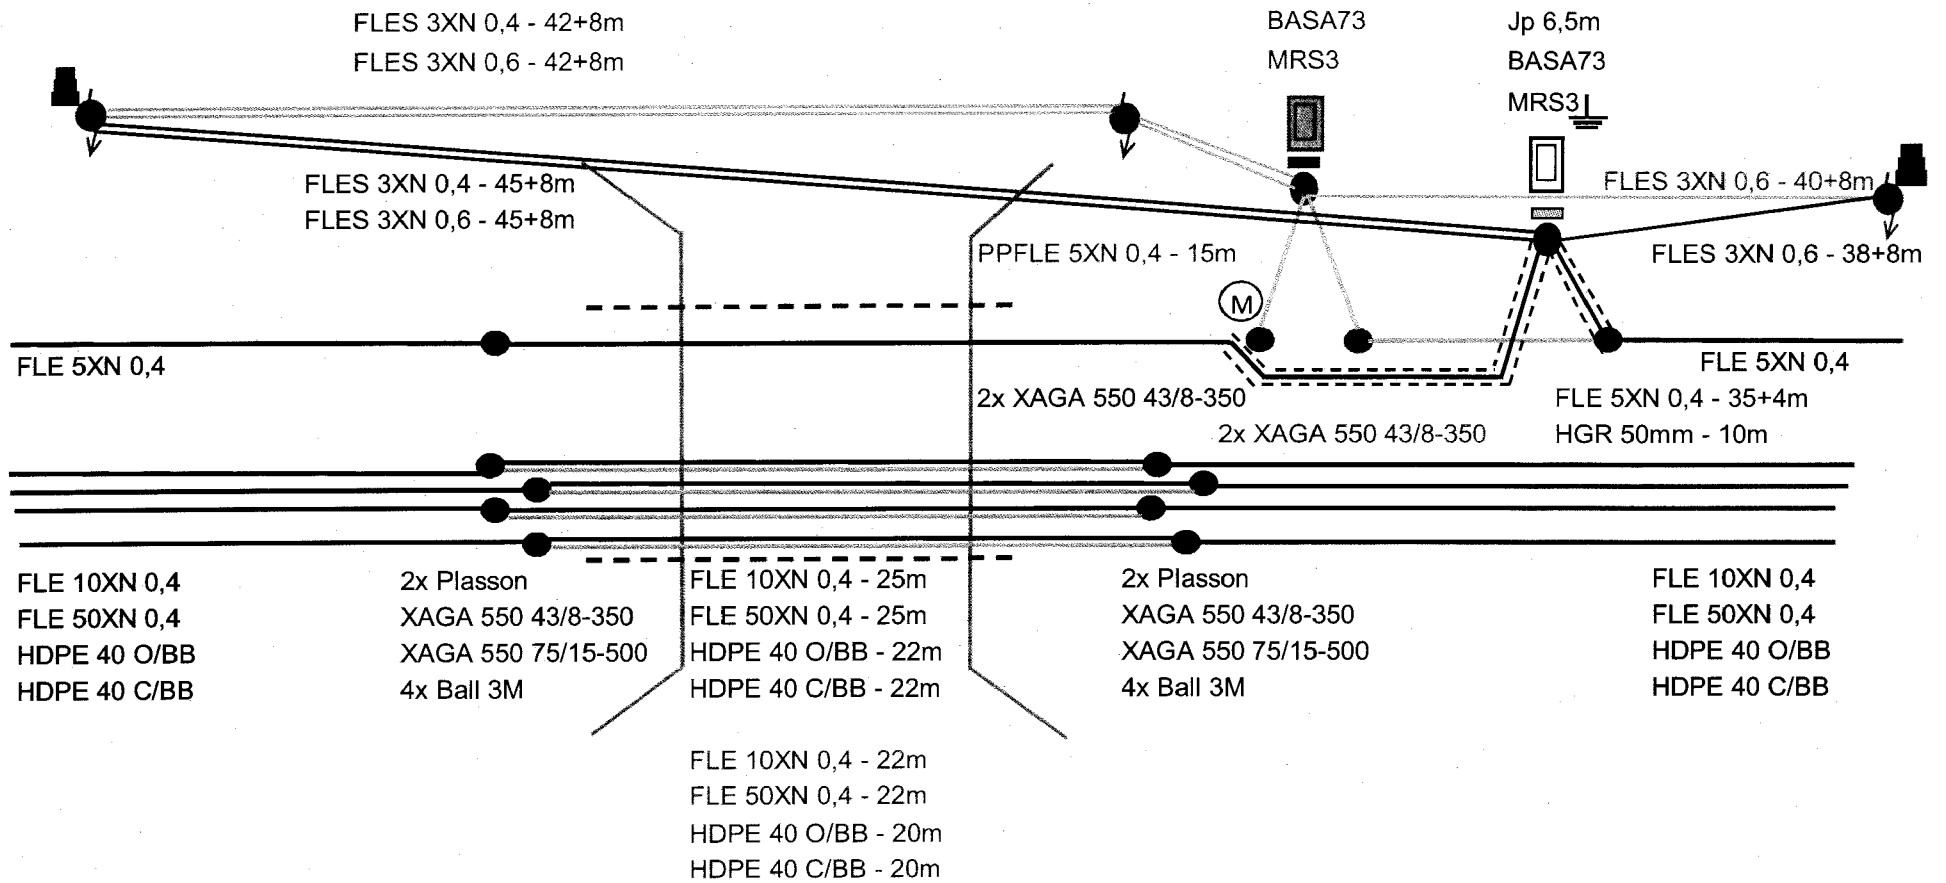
FLES 3XN 0,4 - 42+8m
FLES 3XN 0,6 - 42+8m

BASA73
MRS3

Jp 6,5m
BASA73
MRS3

FLES 3XN 0,4 - 45+8m
FLES 3XN 0,6 - 45+8m

FLES 3XN 0,6 - 40+8m

FLES 3XN 0,6 - 38+8m

PPFLE 5XN 0,4 - 15m

M

FLE 5XN 0,4

FLE 5XN 0,4

2x XAGA 550 43/8-350

2x XAGA 550 43/8-350

FLE 5XN 0,4 - 35+4m
HGR 50mm - 10m

FLE 10XN 0,4
FLE 50XN 0,4
HDPE 40 O/BB
HDPE 40 C/BB

2x Plasson
XAGA 550 43/8-350
XAGA 550 75/15-500
4x Ball 3M

FLE 10XN 0,4 - 25m
FLE 50XN 0,4 - 25m
HDPE 40 O/BB - 22m
HDPE 40 C/BB - 22m

2x Plasson
XAGA 550 43/8-350
XAGA 550 75/15-500
4x Ball 3M

FLE 10XN 0,4
FLE 50XN 0,4
HDPE 40 O/BB
HDPE 40 C/BB

FLE 10XN 0,4 - 22m
FLE 50XN 0,4 - 22m
HDPE 40 O/BB - 20m
HDPE 40 C/BB - 20m